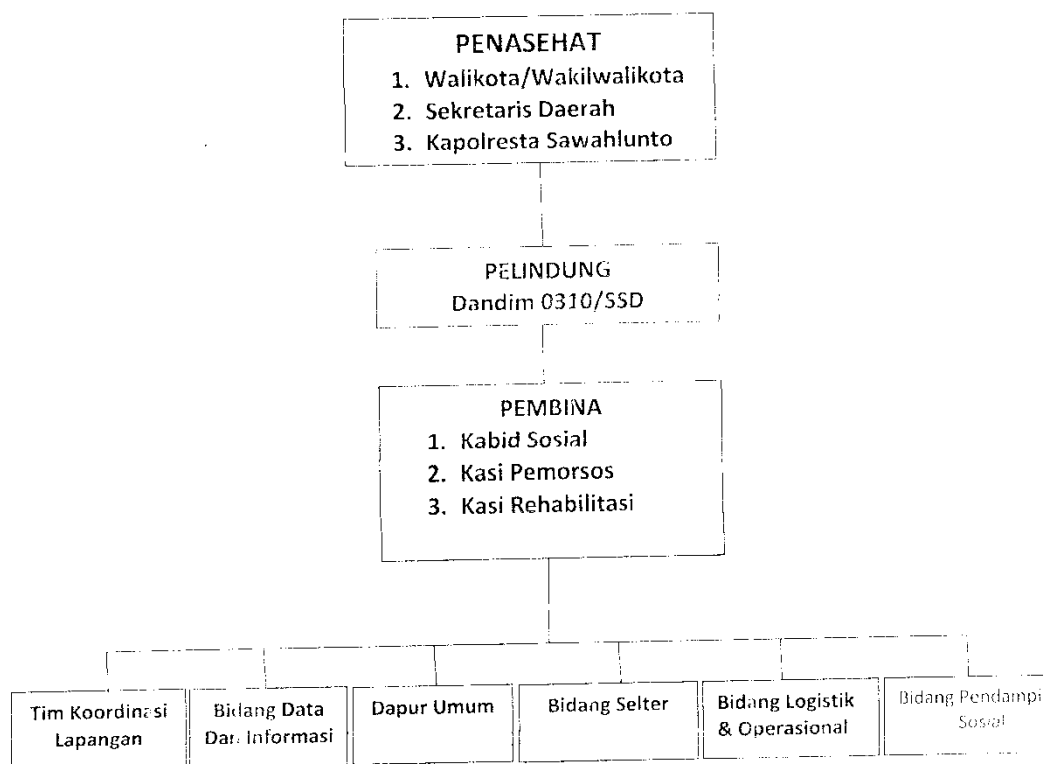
PENASEHAT
1. Walikota/Wakilwalikota
2. Sekretaris Daerah
3. Kapolresta Sawahlunto

PELINDUNG
Dandim 0310/SSD

PEMBINA
1. Kabid Sosial
2. Kasi Pemorsos
3. Kasi Rehabilitasi

Tim Koordinasi Lapangan

Bidang Data Dan Informasi

Dapur Umum

Bidang Selter

Bidang Logistik & Operasional

Bidang Pendampi Sosial